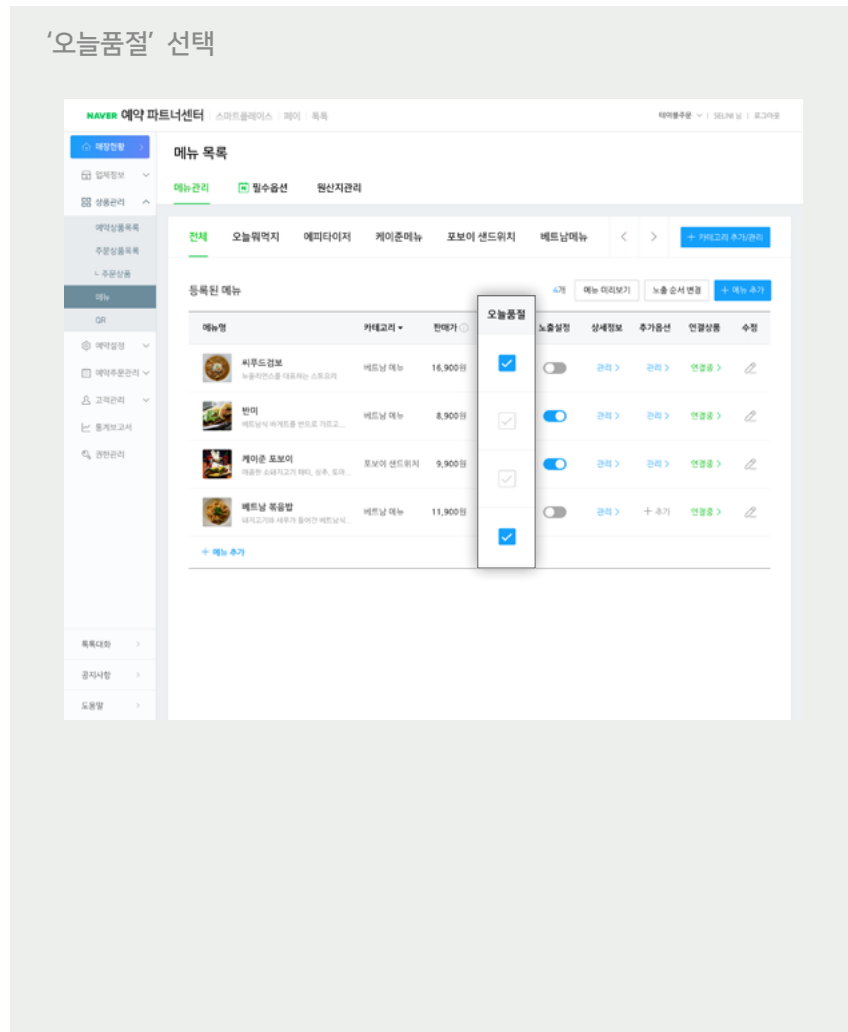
'오늘품절' 선택

NAVER 예약 파트너센터 스마트플레이스 | 페이 | 톡톡

테이블주문 | SEUNI 님 | 로그아웃

매장현황
업체정보
상품관리
예약상품목록
주문상품목록
ㄴ주문상품
메뉴
QR
예약설정
예약주문관리
고객관리
통계보고서
권한관리
톡톡대화
공지사항
도움말

메뉴 목록

메뉴관리 필수옵션 원산지관리

전체 오늘뭐먹지 에피타이저 케이준메뉴 포보이 샌드위치 베트남메뉴

+ 카테고리 추가/관리

등록된 메뉴

4개 메뉴 미리보기 노출 순서 변경 + 메뉴 추가

| 메뉴명 | 카테고리 | 판매가 | 오늘품절 | 노출설정 | 상세정보 | 추가옵션 | 연결상품 | 수정 |
|---|---|---|---|---|---|---|---|---|
| 씨푸드검보 누올리언스를 대표하는 스튜요리 | 베트남 메뉴 | 16,900원 | | | 관리 > | 관리 > | 연결중 > | |
| 반미 베트남식 바게트를 반으로 가르고... | 베트남 메뉴 | 8,900원 | | | 관리 > | 관리 > | 연결중 > | |
| 케이준 포보이 매콤한 소세지고기 패티, 상추, 토마... | 포보이 샌드위치 | 9,900원 | | | 관리 > | 관리 > | 연결중 > | |
| 베트남 볶음밥 돼지고기와 새우가 들어간 베트남식... | 베트남 메뉴 | 11,900원 | | | 관리 > | + 추가 | 연결중 > | |

+ 메뉴 추가